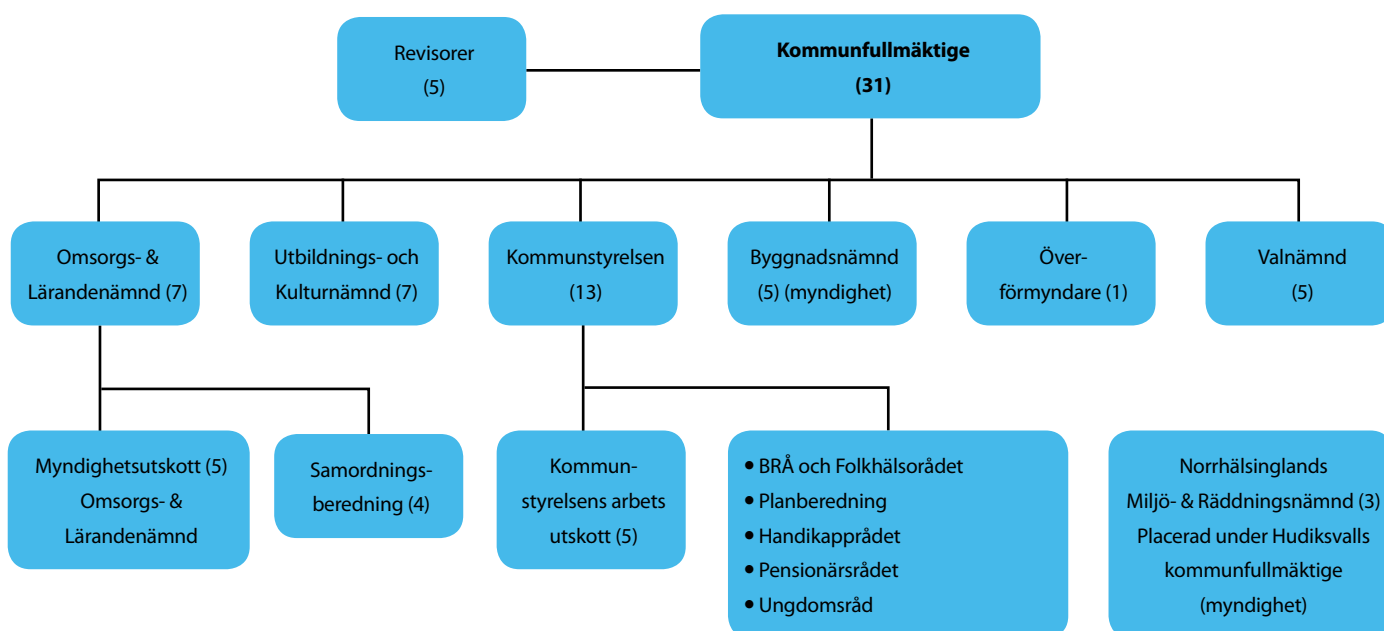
Revisorer
(5)

**Kommunfullmäktige**
**(31)**

Omsorgs- & Lärandenämnd (7)

Utbildnings- och Kulturnämnd (7)

Kommunstyrelsen (13)

Byggnadsnämnd (5) (myndighet)

Över-förmyndare (1)

Valnämnd (5)

Myndighetsutskott (5) Omsorgs- & Lärandenämnd

Samordnings-beredning (4)

Kommun-styrelsens arbets utskott (5)

• BRÅ och Folkhälsorådet
• Planberedning
• Handikapprådet
• Pensionärsrådet
• Ungdomsråd

Norrhälsinglands Miljö- & Räddningsnämnd (3) Placerad under Hudiksvalls kommunfullmäktige (myndighet)